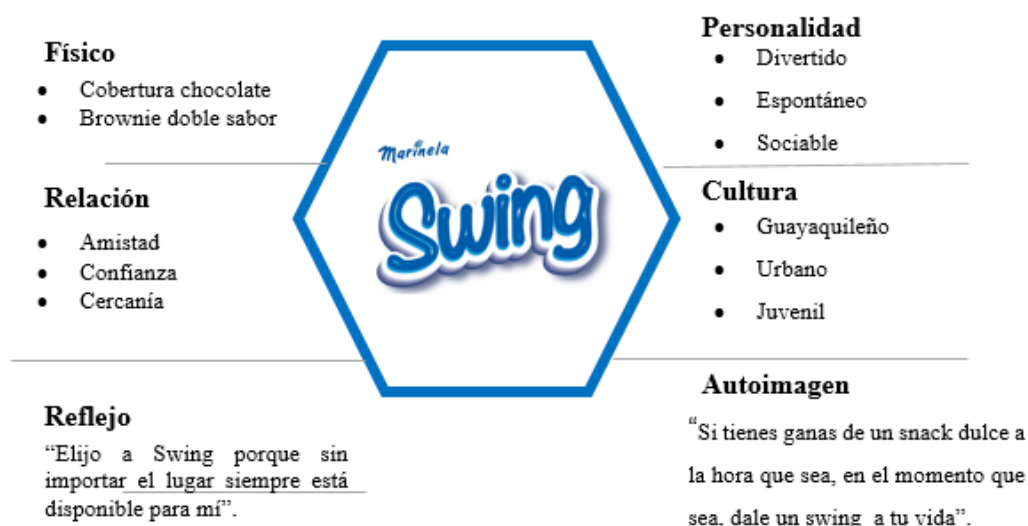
Físico
- Cobertura chocolate
- Brownie doble sabor

Personalidad
- Divertido
- Espontáneo
- Sociable

Marinela
Swing

Relación
- Amistad
- Confianza
- Cercanía

Cultura
- Guayaquileño
- Urbano
- Juvenil

Reflejo
"Elijo a Swing porque sin importar el lugar siempre está disponible para mí".

Autoimagen
"Si tienes ganas de un snack dulce a la hora que sea, en el momento que sea, dale un swing a tu vida".